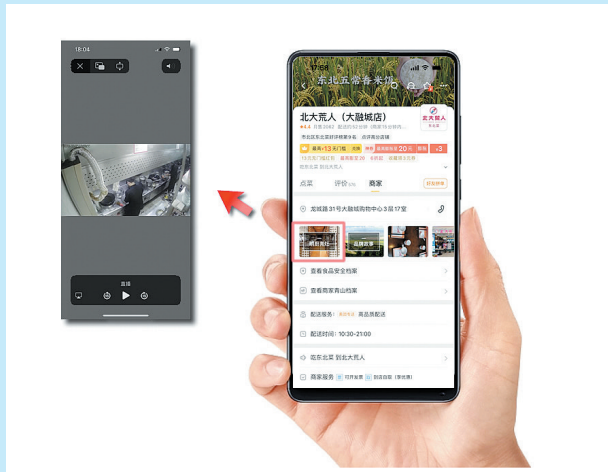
18:04

直播

东北五常稻米坑

北大荒人（大融城店）

北大荒人

点菜 评价 商家

龙城路31号大融城购物中心3层17室

明厨亮灶

品牌故事

查看食品安全档案

查看商家青山档案

配送服务 商品配送

配送时间：10:30-21:00

吃东北菜 到北大荒人

商家服务